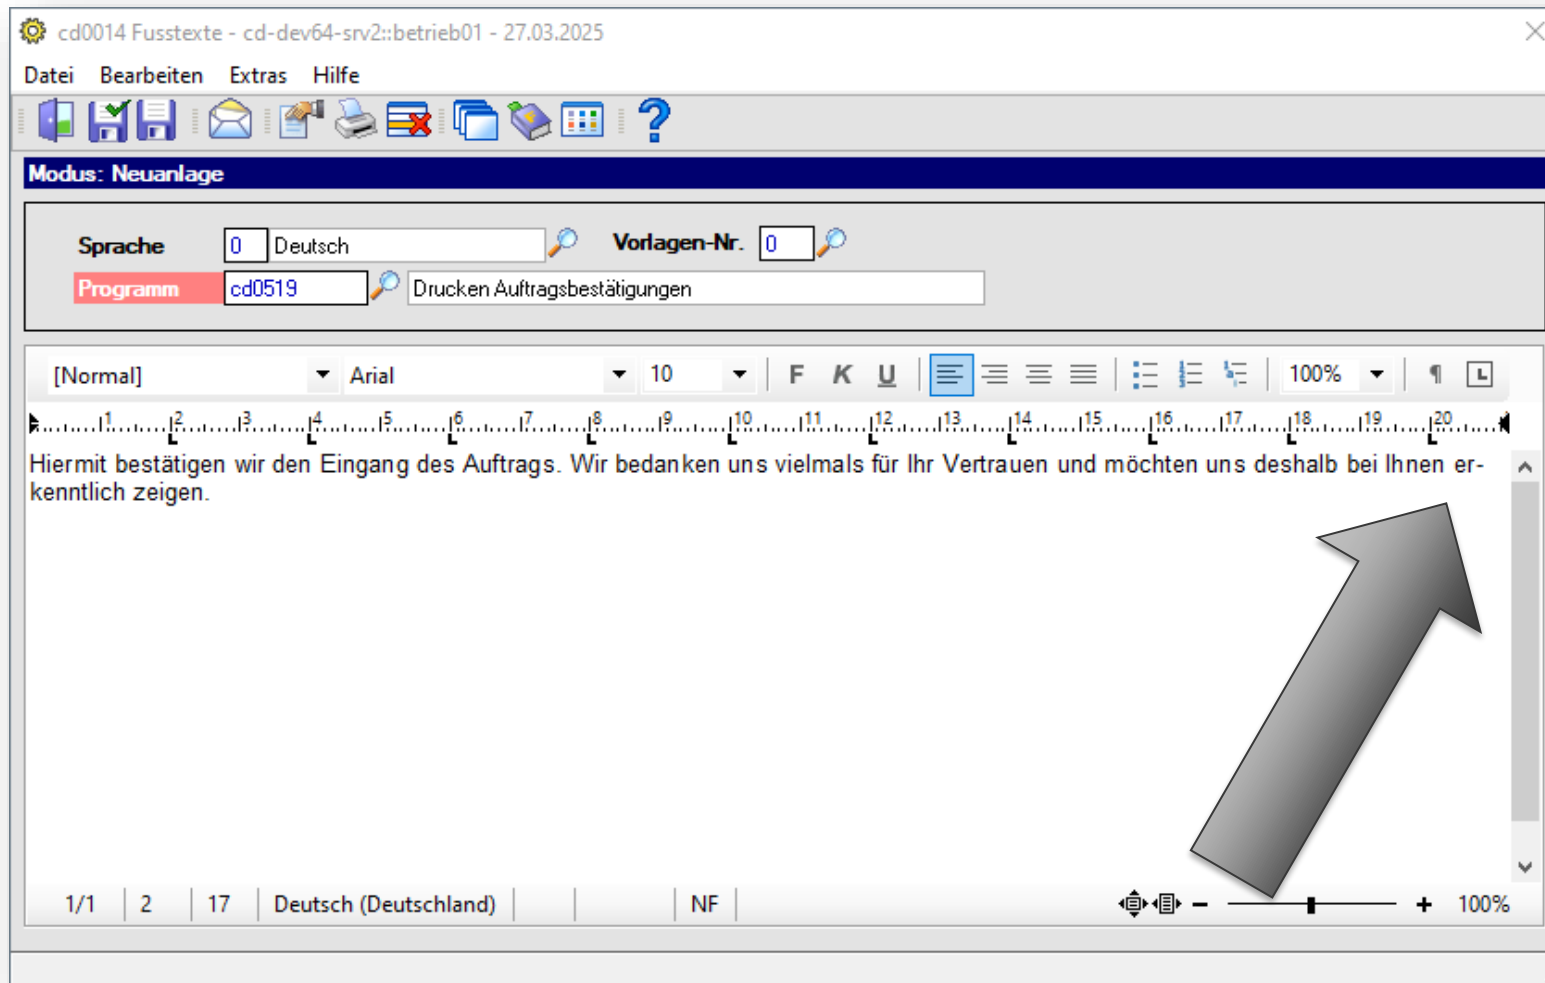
cd0014 Fusstexte - cd-dev64-srv2::betrieb01 - 27.03.2025

Datei Bearbeiten Extras Hilfe

Modus: Neuanlage

Sprache 0 Deutsch Vorlagen-Nr. 0

Programm cd0519 Drucken Auftragsbestätigungen

[Normal] Arial 10 F K U 100% ¶

1 2 3 4 5 6 7 8 9 10 11 12 13 14 15 16 17 18 19 20

Hiermit bestätigen wir den Eingang des Auftrags. Wir bedanken uns vielmals für Ihr Vertrauen und möchten uns deshalb bei Ihnen erkenntlich zeigen.

1/1 2 17 Deutsch (Deutschland) NF − + 100%